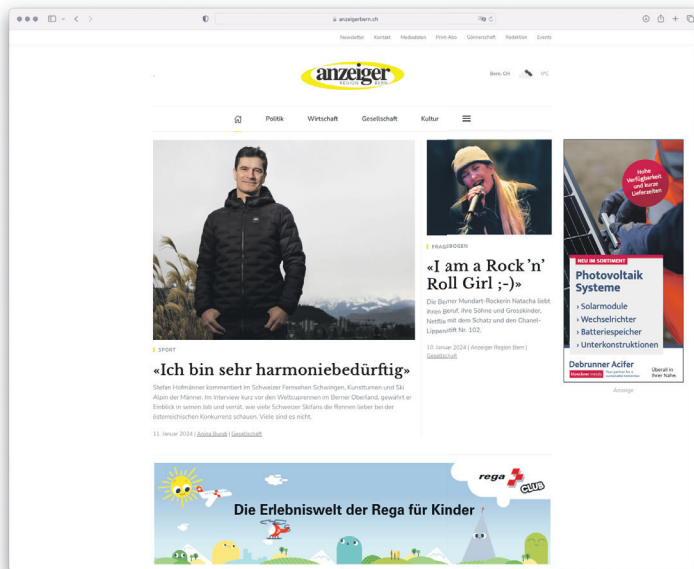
anzeigerbern.ch

Newsletter Kontakt Mediadaten Print-Abo Gönnerschaft Redaktion Events

anzeiger REGION BERN

Bern, CH 1°C

Politik Wirtschaft Gesellschaft Kultur

SPORT

«Ich bin sehr harmoniebedürftig»

Stefan Hofmänner kommentiert im Schweizer Fernsehen Schwingen, Kunstturnen und Ski Alpin der Männer. Im Interview kurz vor den Weltcuprennen im Berner Oberland, gewährt er Einblick in seinen Job und verrät, wie viele Schweizer Skifans die Rennen lieber bei der österreichischen Konkurrenz schauen. Viele sind es nicht.

11. Januar 2024 | Anina Bundi | Gesellschaft

FRAGEBOGEN

«I am a Rock'n' Roll Girl ;-)»

Die Berner Mundart-Rockerin Natacha liebt ihren Beruf, ihre Söhne und Grosskinder, Netflix mit dem Schatz und den Chanel-Lippenstift Nr. 102.

10. Januar 2024 | Anzeiger Region Bern | Gesellschaft

Hohe Verfügbarkeit und kurze Lieferzeiten

NEU IM SORTIMENT

Photovoltaik Systeme

› Solarmodule
› Wechselrichter
› Batteriespeicher
› Unterkonstruktionen

Debrunner Acifer

Überall in Ihrer Nähe.

Anzeige

rega CLUB

Die Erlebniswelt der Rega für Kinder